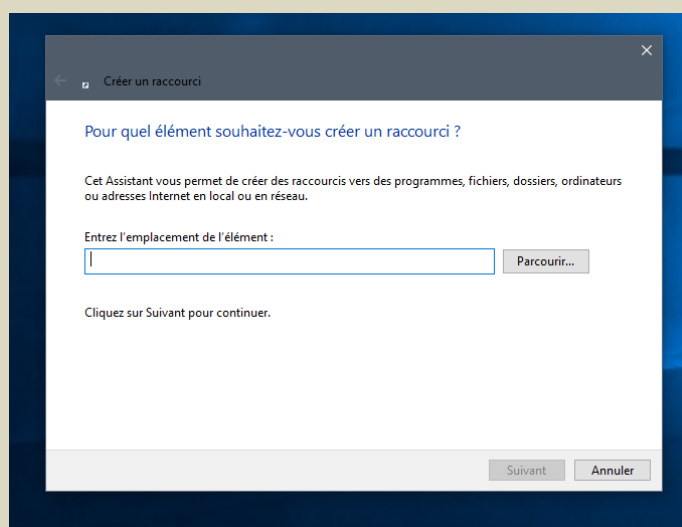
Créer un raccourci

Pour quel élément souhaitez-vous créer un raccourci ?

Cet Assistant vous permet de créer des raccourcis vers des programmes, fichiers, dossiers, ordinateurs ou adresses Internet en local ou en réseau.

Entrez l'emplacement de l'élément :

Parcourir...

Cliquez sur Suivant pour continuer.

Suivant

Annuler